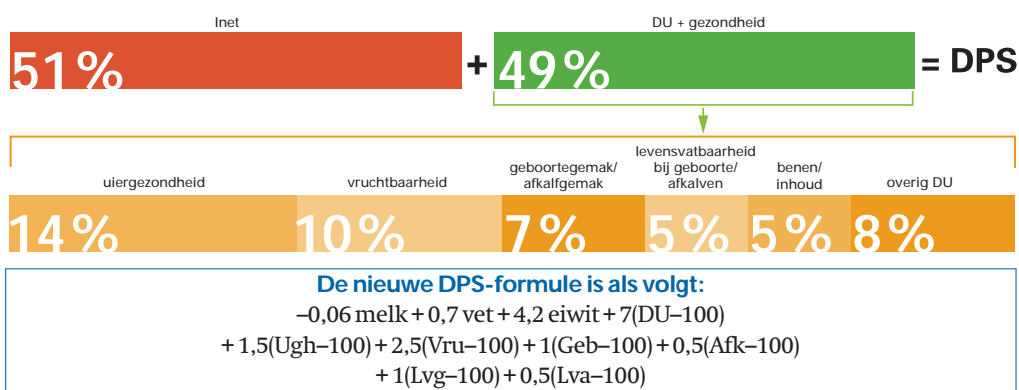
Inet

51%

+

DU + gezondheid

49%

= DPS

uiergezondheid

14%

vruchtbaarheid

10%

geboortegemak/ afkalfgemak

7%

levensvatbaarheid bij geboorte/ afkalven

5%

benen/ inhoud

5%

overig DU

8%

De nieuwe DPS-formule is als volgt:

–0,06 melk + 0,7 vet + 4,2 eiwit + 7(DU–100)

+ 1,5(Ugh–100) + 2,5(Vru–100) + 1(Geb–100) + 0,5(Afk–100)

+ 1(Lvg–100) + 0,5(Lva–100)